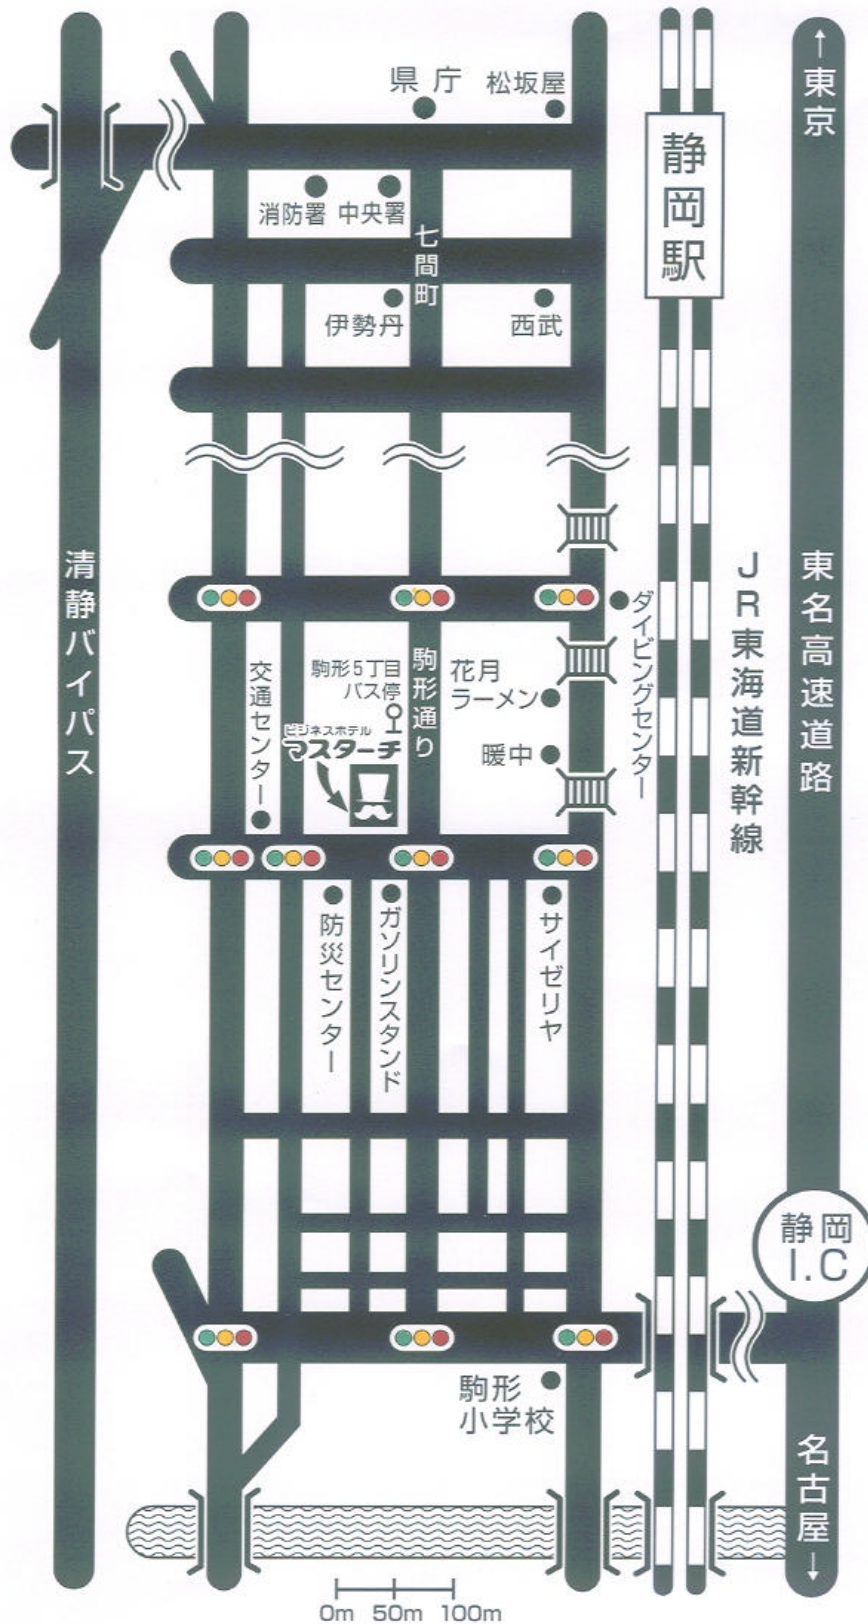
県庁
松坂屋
↑東京
静岡駅
消防署
中央署
七間町
伊勢丹
西武
清静バイパス
ダイビングセンター
JR東海道新幹線
東名高速道路
交通センター
駒形5丁目バス停
ビジネスホテル マスターチ
駒形通り
花月ラーメン
暖中
防災センター
ガソリンスタンド
サイゼリヤ
静岡 I.C
駒形小学校
名古屋↓
0m 50m 100m